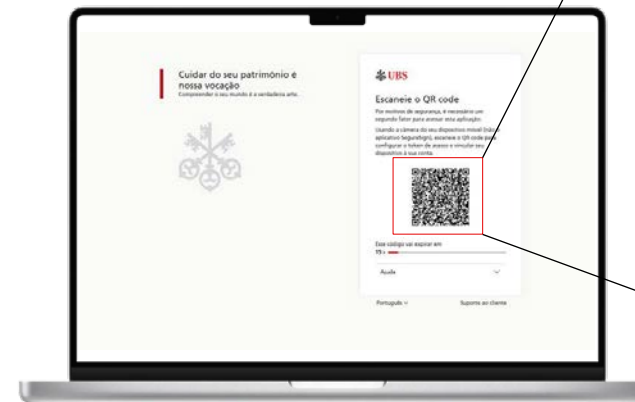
Cuidar do seu patrimônio é nossa vocação
Compreender o seu mundo é a verdadeira arte.

UBS

Escaneie o QR code

Por motivos de segurança, é necessário um segundo fator para acessar esta aplicação.

Usando a câmera do seu dispositivo móvel ([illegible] aplicativo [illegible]), escaneie o QR code para configurar o token de acesso e vincular seu dispositivo à sua conta.

Esse código vai expirar em
15 s

Ajuda

Português

Suporte ao cliente